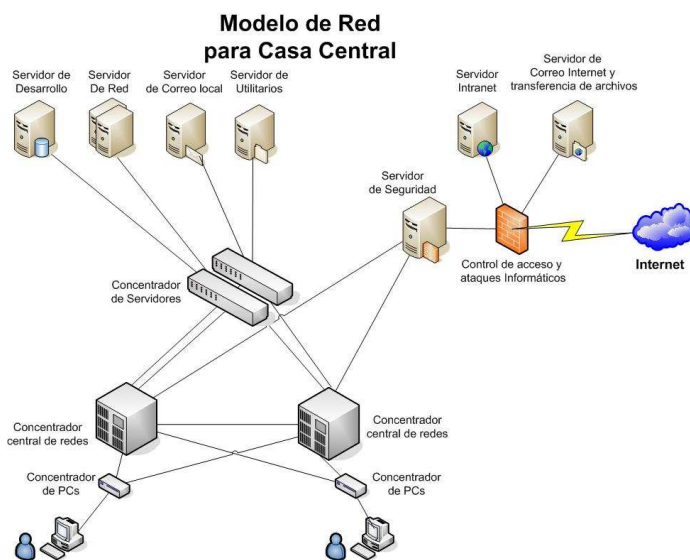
Modelo de Red para Casa Central

Servidor de Desarrollo

Servidor De Red

Servidor de Correo local

Servidor de Utilitarios

Servidor Intranet

Servidor de Correo Internet y transferencia de archivos

Servidor de Seguridad

Control de acceso y ataques Informáticos

Internet

Concentrador de Servidores

Concentrador central de redes

Concentrador central de redes

Concentrador de PCs

Concentrador de PCs